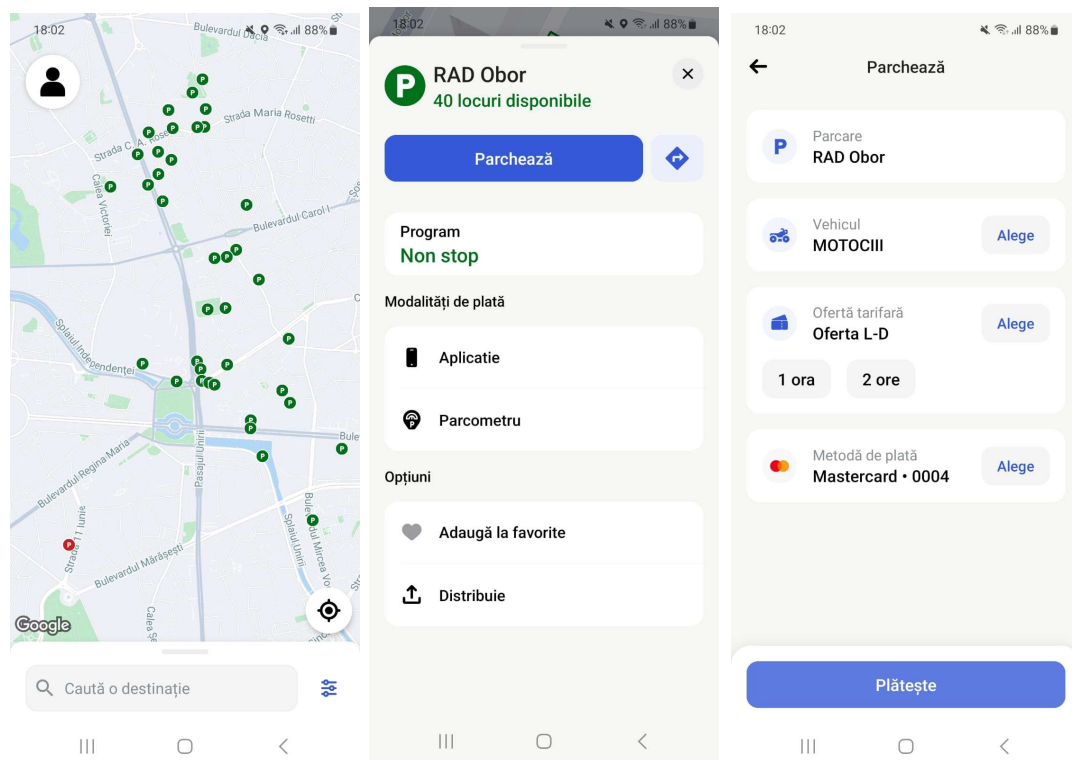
18:02 88%

Bulevardul Dacia

Strada Maria Rosetti

Strada C. A. Rosetti

Calea Victoriei

Bulevardul Carol I

Splaiul Independenței

Bulevardul Regina Maria

Pasajul Unirii

Bulevardul Mircea Vodă

Strada 11 Iunie

Bulevardul Mărășești

Calea Șerban

Google

Caută o destinație

18:02 88%

RAD Obor

40 locuri disponibile

Parchează

Program

Non stop

Modalități de plată

Aplicatie

Parcometru

Opțiuni

Adaugă la favorite

Distribuie

18:02 88%

Parchează

Parcare

RAD Obor

Vehicul

MOTOCIII

Alege

Ofertă tarifară

Oferta L-D

Alege

1 ora

2 ore

Metodă de plată

Mastercard • 0004

Alege

Plătește